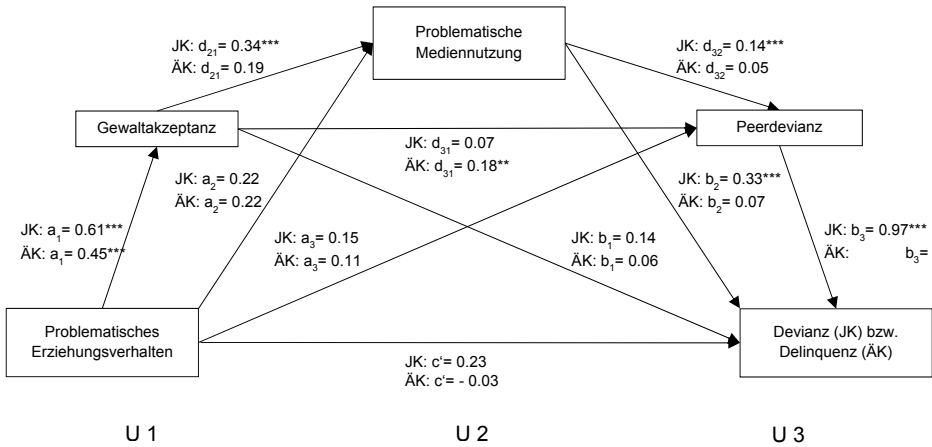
Problematische Mediennutzung

JK: $d_{21}$= 0.34***
ÄK: $d_{21}$= 0.19

JK: $d_{32}$= 0.14***
ÄK: $d_{32}$= 0.05

Gewaltakzeptanz

JK: $d_{31}$= 0.07
ÄK: $d_{31}$= 0.18**

Peerdevianz

JK: $a_2$= 0.22
ÄK: $a_2$= 0.22

JK: $b_2$= 0.33***
ÄK: $b_2$= 0.07

JK: $a_1$= 0.61***
ÄK: $a_1$= 0.45***

JK: $a_3$= 0.15
ÄK: $a_3$= 0.11

JK: $b_1$= 0.14
ÄK: $b_1$= 0.06

JK: $b_3$= 0.97***
ÄK: $b_3$=

Problematisches Erziehungsverhalten

Devianz (JK) bzw. Delinquenz (ÄK)

JK: c‘= 0.23
ÄK: c‘= - 0.03

U 1

U 2

U 3